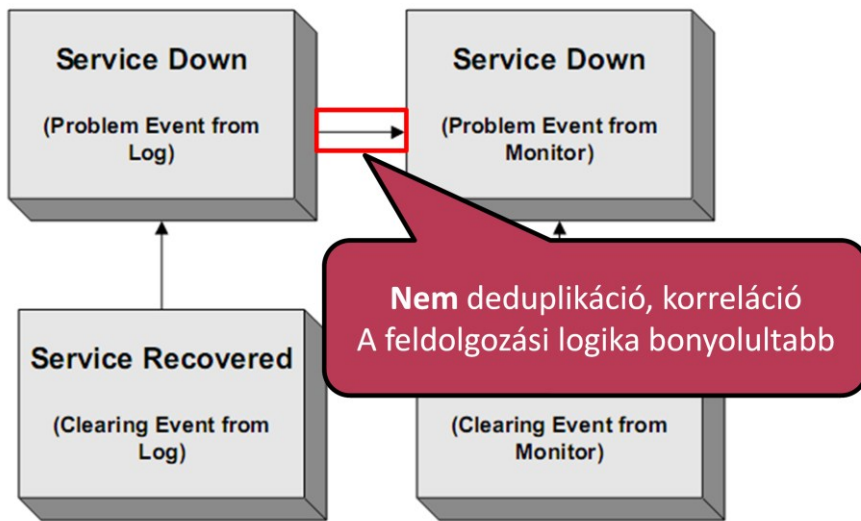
Service Down

(Problem Event from Log)

Service Down

(Problem Event from Monitor)

Nem deduplikáció, korreláció
A feldolgozási logika bonyolultabb

Service Recovered

(Clearing Event from Log)

(Clearing Event from Monitor)